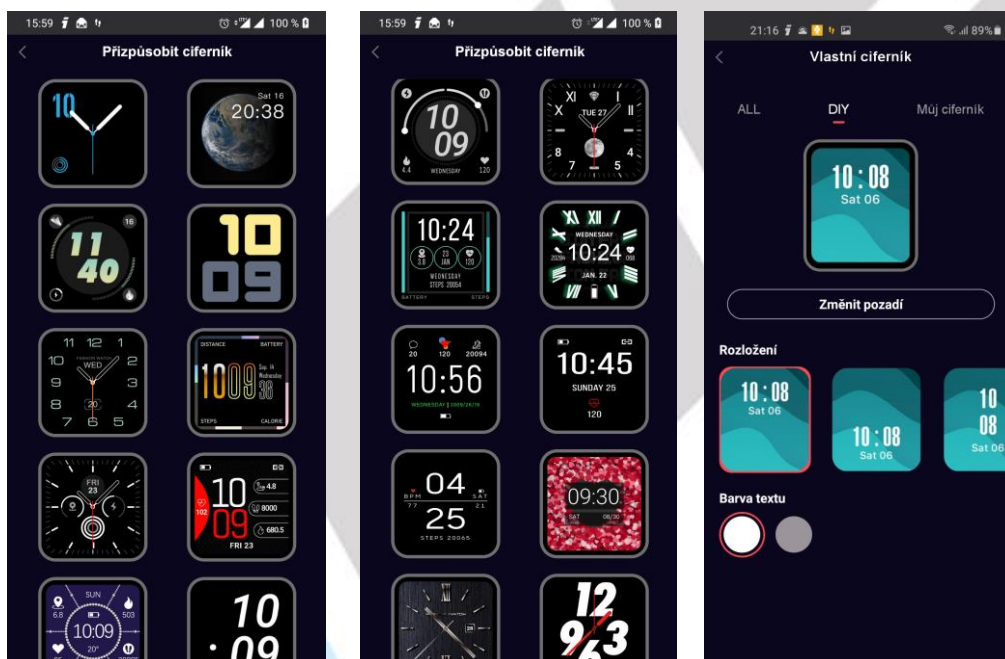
15:59 100 %

Přizpůsobit ciferník

10

Sat 16
20:38

16
11
40

10
09

11 12 1
10 2
WED
9 3
8 20 4
7 6 5

DISTANCE BATTERY
1009
Sep. 14
Wednesday
38
STEPS CALORIE

FRI
23

10
09
102
4.8
8000
680.5
FRI 23

SUN
6.8 503
10:09
20°

10
:09

15:59 100 %

Přizpůsobit ciferník

10
09
4.4 WEDNESDAY 120

XI XII I
TUE 27
X II
8 4
7 5

10:24
28 JAN 120
WEDNESDAY
STEPS 20054
BATTERY STEPS

XI XII I
WEDNESDAY
10:24
JAN. 22

20 120 20094
10:56
WEDNESDAY | 2020/24/15

10:45
SUNDAY 25
120

04
BPM SAT
77 21
25
STEPS 20065

09:30
SAT 06/30

12
9
3

21:16 89%

Vlastní ciferník

ALL DIY Můj ciferník

10 : 08
Sat 06

Změnit pozadí

Rozložení

10 : 08
Sat 06

10 : 08
Sat 06

10
08
Sat 06

Barva textu